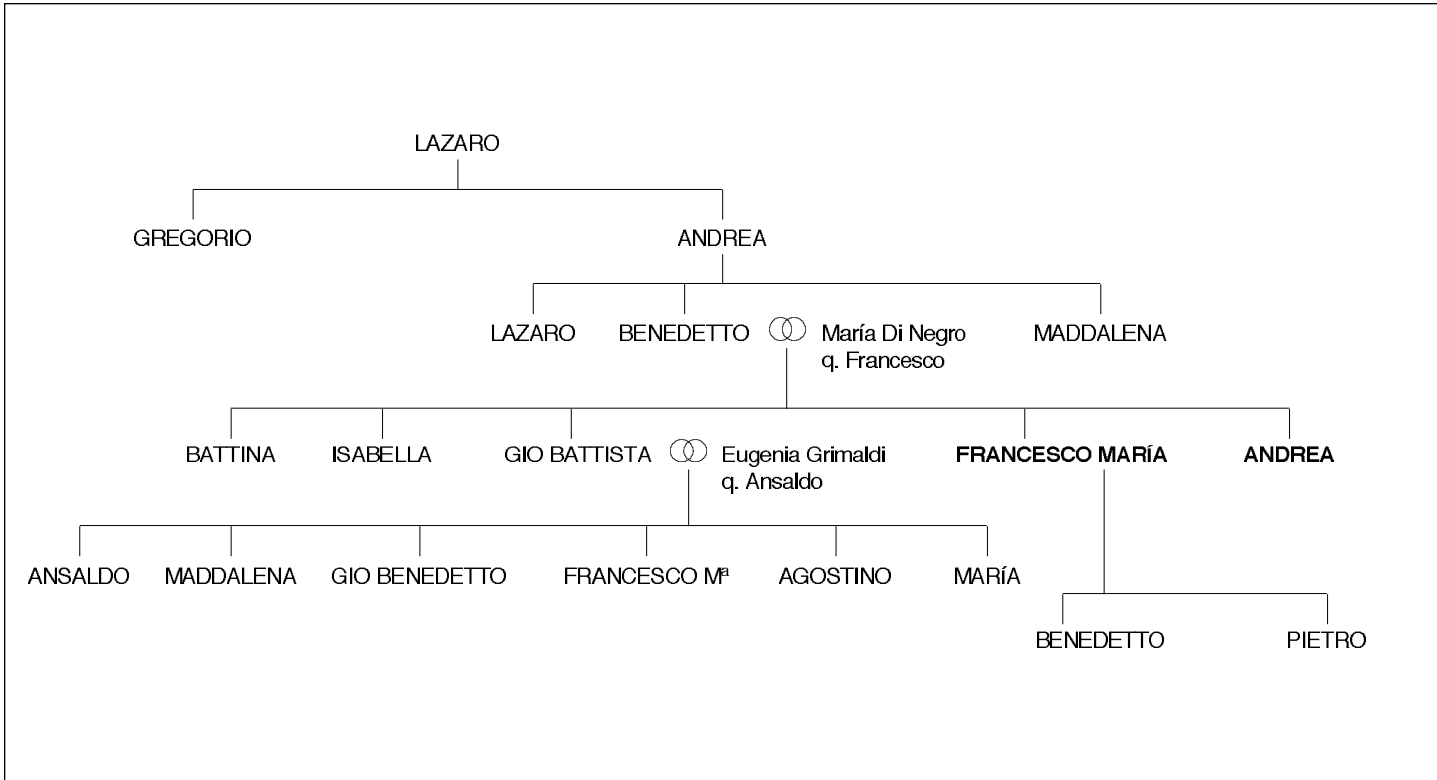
LAZARO

GREGORIO

ANDREA

LAZARO

BENEDETTO

María Di Negro q. Francesco

MADDALENA

BATTINA

ISABELLA

GIO BATTISTA

Eugenia Grimaldi q. Ansaldo

FRANCESCO MARÍA

ANDREA

ANSALDO

MADDALENA

GIO BENEDETTO

FRANCESCO Mª

AGOSTINO

MARÍA

BENEDETTO

PIETRO